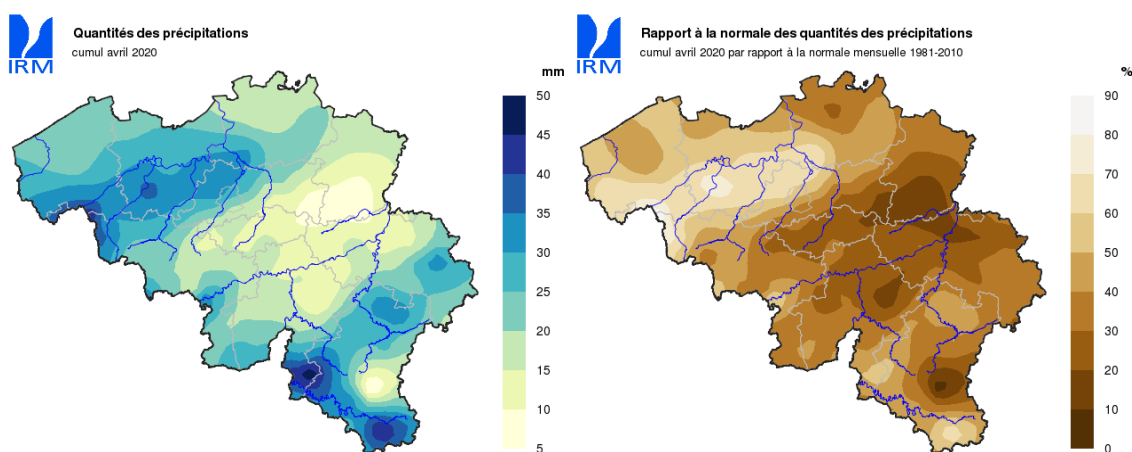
IRM

Quantités des précipitations
cumul avril 2020

mm
50
45
40
35
30
25
20
15
10
5

IRM

Rapport à la normale des quantités des précipitations
cumul avril 2020 par rapport à la normale mensuelle 1981-2010

%
90
80
70
60
50
40
30
20
10
0